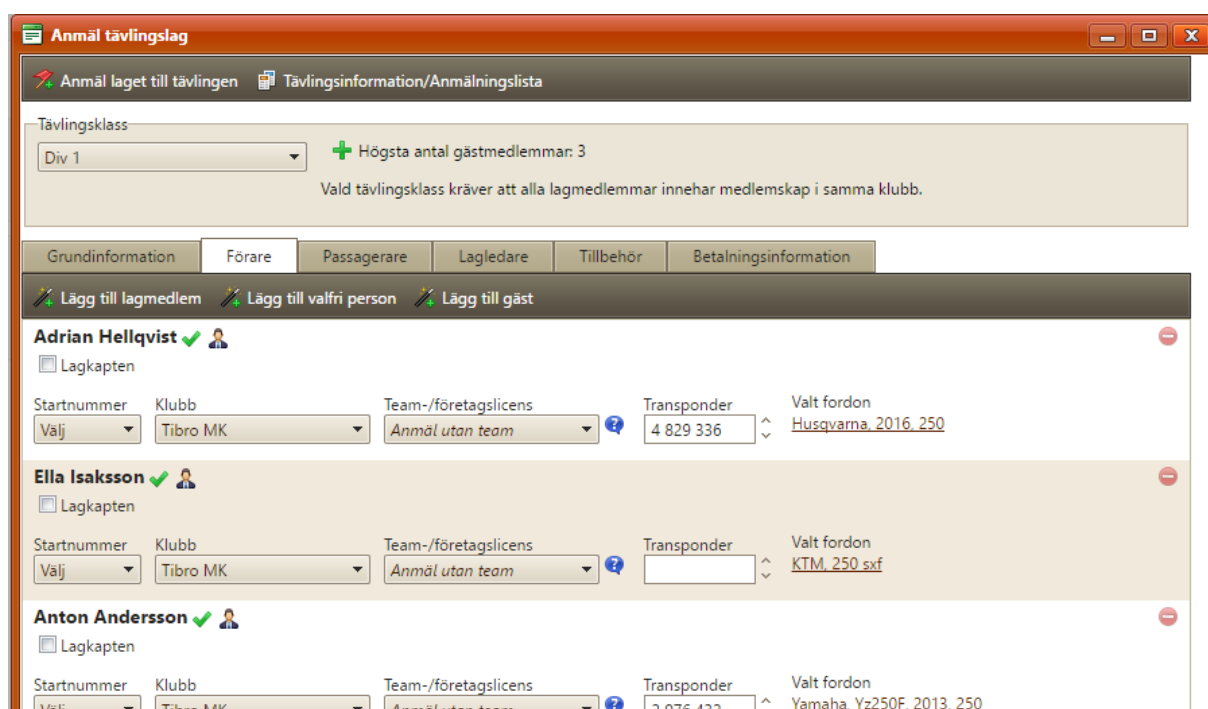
Anmäl tävlingslag

Anmäl laget till tävlingen Tävlingsinformation/Anmälningslista

Tävlingsklass
Div 1
Högsta antal gästmedlemmar: 3
Vald tävlingsklass kräver att alla lagmedlemmar innehar medlemskap i samma klubb.

Grundinformation | Förare | Passagerare | Lagledare | Tillbehör | Betalningsinformation

Lägg till lagmedlem Lägg till valfri person Lägg till gäst

Adrian Hellqvist
Lagkapten
Startnummer Välj
Klubb Tibro MK
Team-/företagslicens Anmäl utan team
Transponder 4 829 336
Valt fordon Husqvarna, 2016, 250

Ella Isaksson
Lagkapten
Startnummer Välj
Klubb Tibro MK
Team-/företagslicens Anmäl utan team
Transponder
Valt fordon KTM, 250 sxf

Anton Andersson
Lagkapten
Startnummer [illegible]
Klubb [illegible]
Team-/företagslicens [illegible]
Transponder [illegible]
Valt fordon Yamaha, Yz250F, 2013, 250